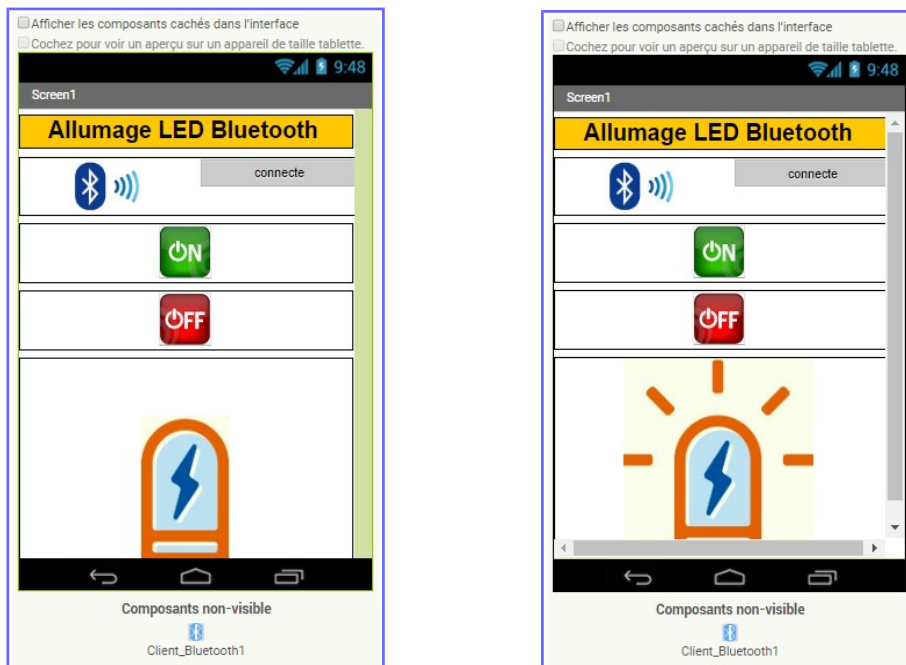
Afficher les composants cachés dans l'interface
Cochez pour voir un aperçu sur un appareil de taille tablette.
9:48
Screen1
Allumage LED Bluetooth
connecte
ON
OFF
Composants non-visible
Client_Bluetooth1

Afficher les composants cachés dans l'interface
Cochez pour voir un aperçu sur un appareil de taille tablette.
9:48
Screen1
Allumage LED Bluetooth
connecte
ON
OFF
Composants non-visible
Client_Bluetooth1